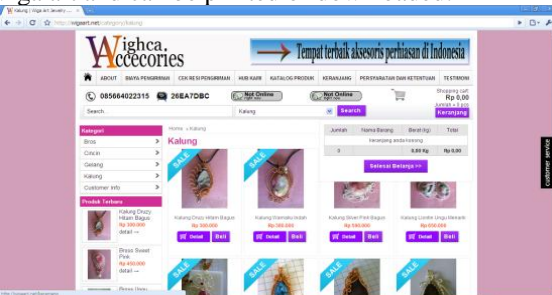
Kalung | Wigha Art Jewelry

http://wigaart.net/category/kalung

Wighca Accecories

Tempat terbaik aksesoris perhiasan di Indonesia

ABOUT | BIAYA PENGIRIMAN | CEK RESI PENGIRIMAN | HUBUNGI KAMI | KATALOG PRODUK | KERANJANG | PERSYARATAN DAN KETENTUAN | TESTIMONI

085664022315 | 26EA7DBC | Not Online | Not Online

Shopping cart Rp 0,00 Jumlah = 0 pcs

Keranjang

Search | Kalung | Search

Kategori

Bros

Cincin

Gelang

Kalung

Customer Info

Produk Terbaru

Kalung Druzy Hitam Bagus Rp 300.000 detail →

Bross Sweet Pink Rp 450.000 detail →

Bross Ungu

Home » Kalung

Kalung

| Jumlah | Nama Barang | Berat (kg) | Total |
|---|---|---|---|
| | Keranjang anda kosong | | |
| 0 | | 0,00 Kg | Rp 0,00 |

Selesai Belanja >>

SALE

Kalung Druzy Hitam Bagus Rp 300.000

Kalung Shemaku Indah Rp 300.000

Kalung Silver Pink Bagus Rp 500.000

Kalung Lonitre Ungu Menarik Rp 600.000

Detail | Beli

Detail | Beli

Detail | Beli

Detail | Beli

customer service